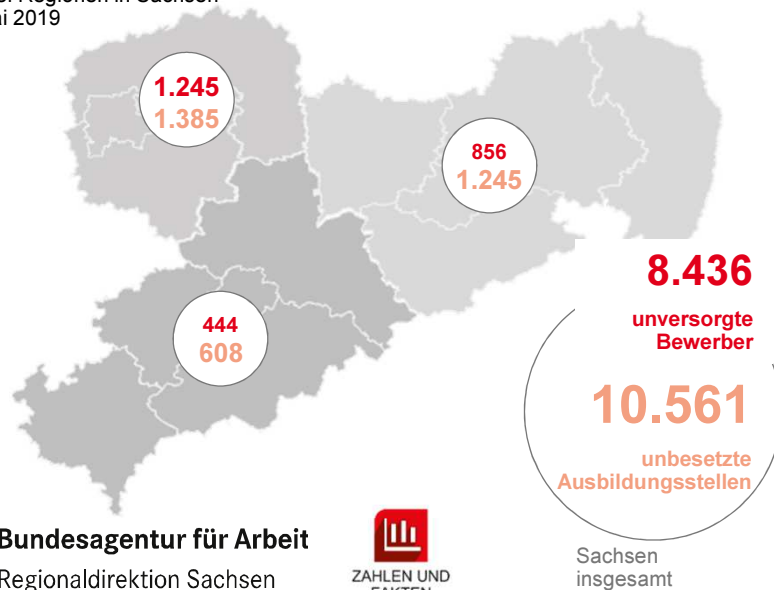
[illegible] Regionen in Sachsen
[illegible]ai 2019

1.245
1.385

856
1.245

444
608

8.436
unversorgte Bewerber

10.561
unbesetzte Ausbildungsstellen

Bundesagentur für Arbeit
Regionaldirektion Sachsen

ZAHLEN UND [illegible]

Sachsen insgesamt